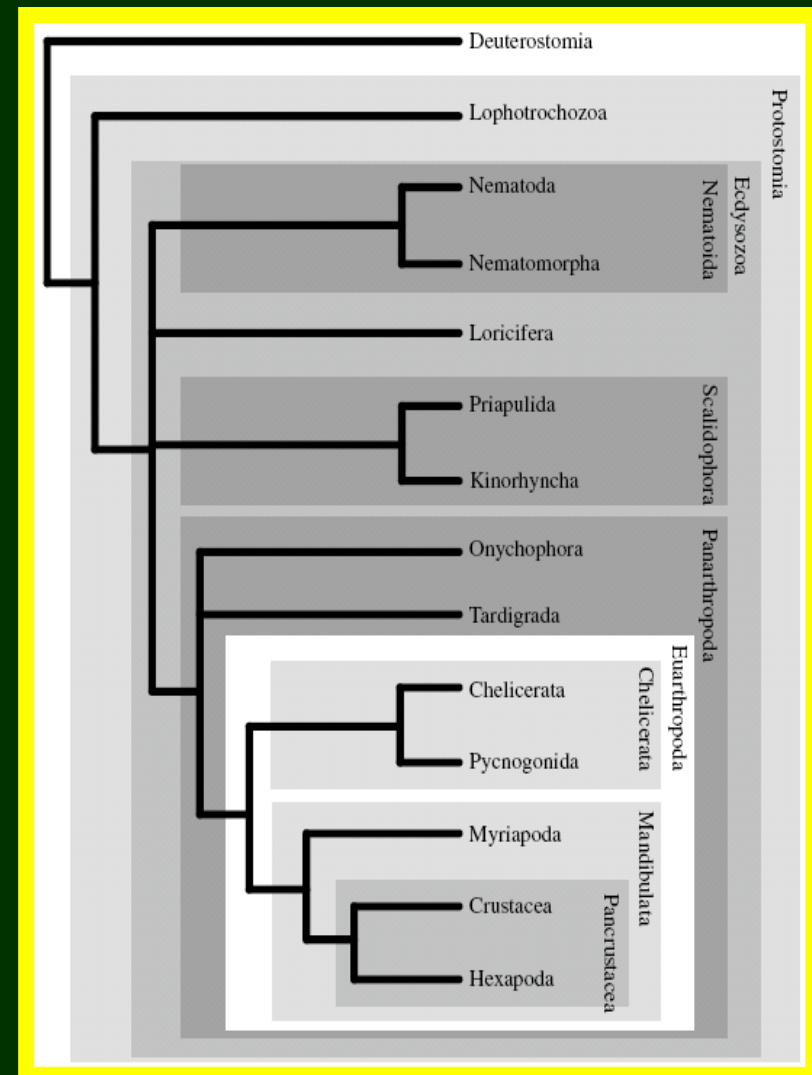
Deuterostomia
Protostomia
Lophotrochozoa
Ecdysozoa
Nematoida
Nematoda
Nematomorpha
Loricifera
Scalidophora
Priapulida
Kinorhyncha
Panarthropoda
Onychophora
Tardigrada
Euarthropoda
Chelicerata
Chelicerata
Pycnogonida
Mandibulata
Myriapoda
Pancrustacea
Crustacea
Hexapoda